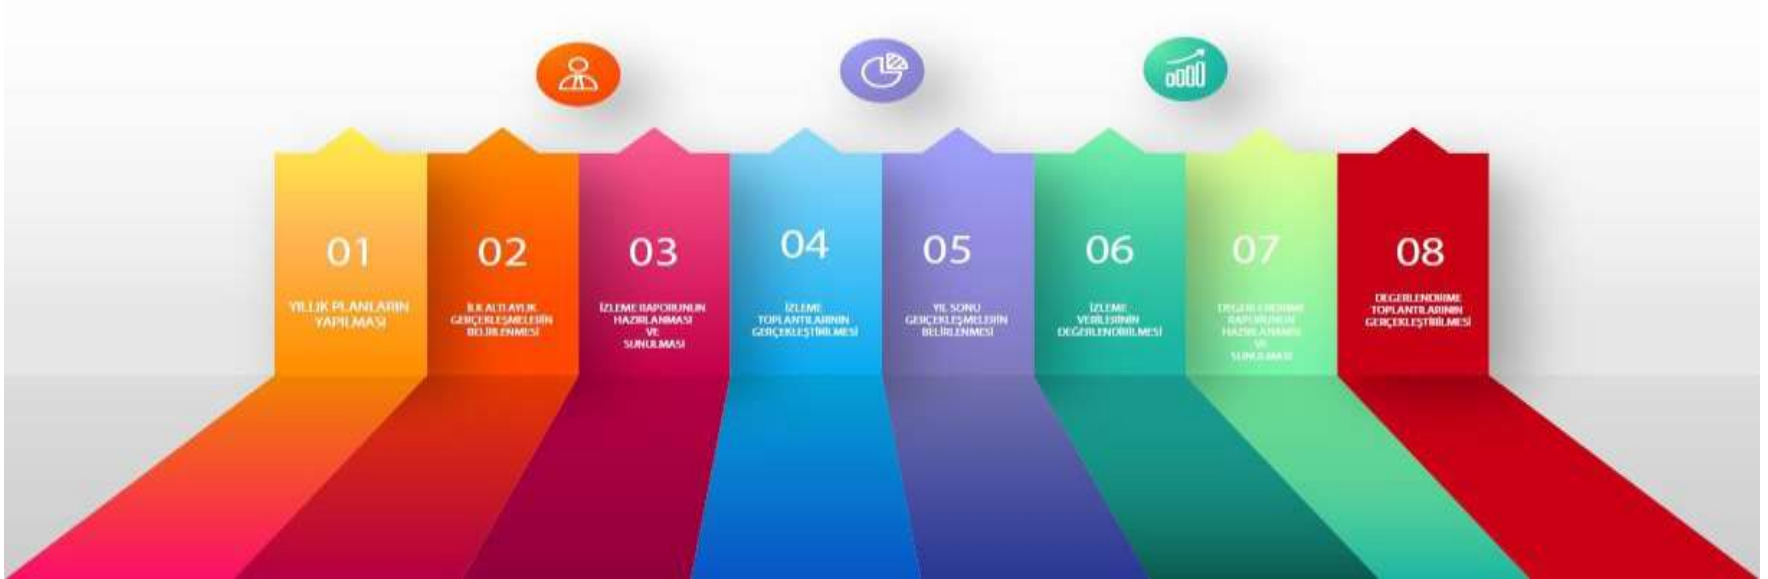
01

YILLIK PLANLARIN YAPILMASI

02

İLK ALTI AYLIK GERÇEKLEŞMELERİN BELİRLENMESİ

03

İZLEME RAPORUNUN HAZIRLANMASI VE SUNULMASI

04

İZLEME TOPLANTILARININ GERÇEKLEŞTİRİLMESİ

05

YIL SONU GERÇEKLEŞMELERİN BELİRLENMESİ

06

İZLEME VERİLERİNİN DEĞERLENDİRİLMESİ

07

DEĞERLENDİRME RAPORUNUN HAZIRLANMASI VE SUNULMASI

08

DEĞERLENDİRME TOPLANTILARININ GERÇEKLEŞTİRİLMESİ